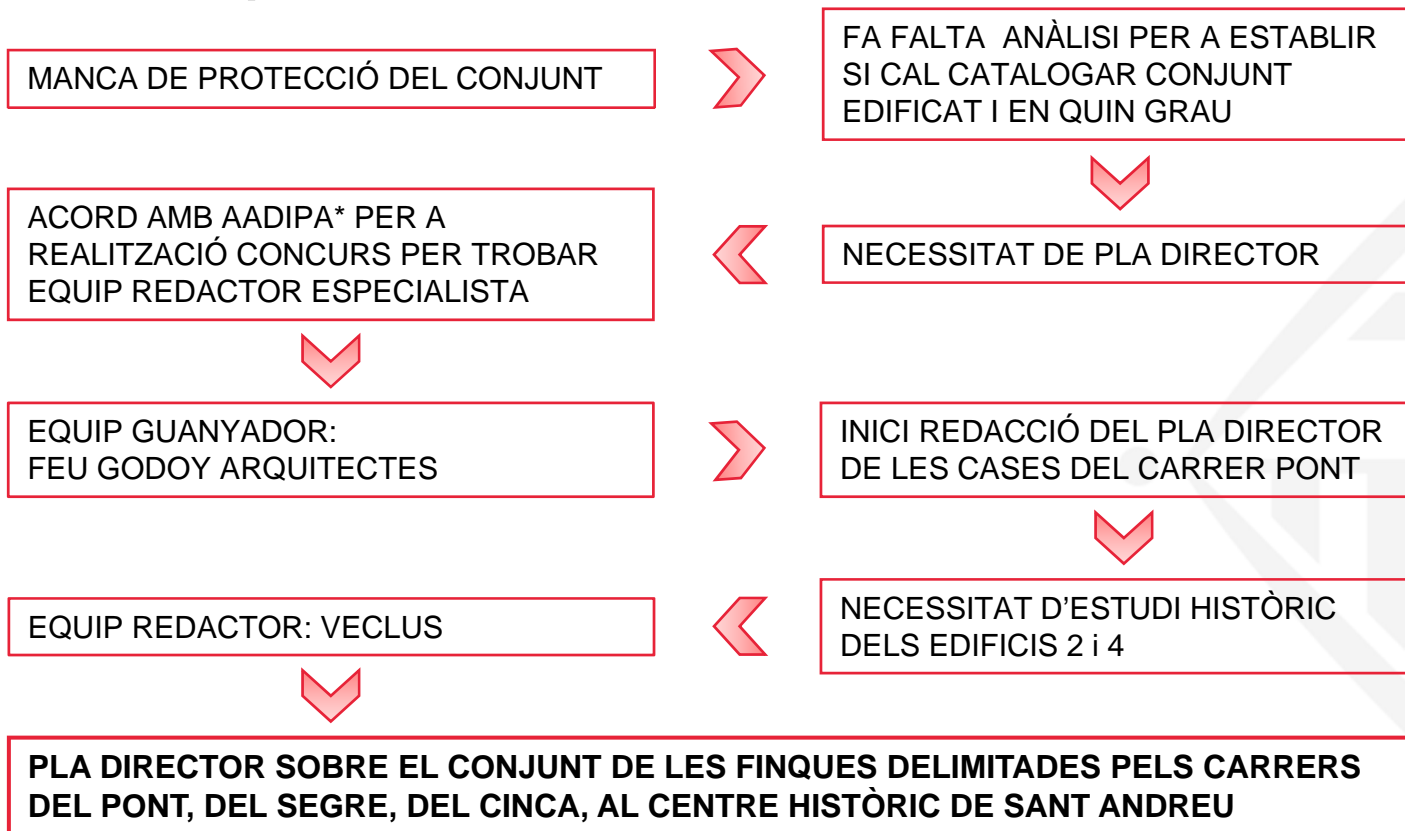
MANCA DE PROTECCIÓ DEL CONJUNT

FA FALTA ANÀLISI PER A ESTABLIR SI CAL CATALOGAR CONJUNT EDIFICAT I EN QUIN GRAU

NECESSITAT DE PLA DIRECTOR

ACORD AMB AADIPA* PER A REALITZACIÓ CONCURS PER TROBAR EQUIP REDACTOR ESPECIALISTA

EQUIP GUANYADOR: FEU GODOY ARQUITECTES

INICI REDACCIÓ DEL PLA DIRECTOR DE LES CASES DEL CARRER PONT

NECESSITAT D'ESTUDI HISTÒRIC DELS EDIFICIS 2 i 4

EQUIP REDACTOR: VECLUS

PLA DIRECTOR SOBRE EL CONJUNT DE LES FINQUES DELIMITADES PELS CARRERS DEL PONT, DEL SEGRE, DEL CINCA, AL CENTRE HISTÒRIC DE SANT ANDREU